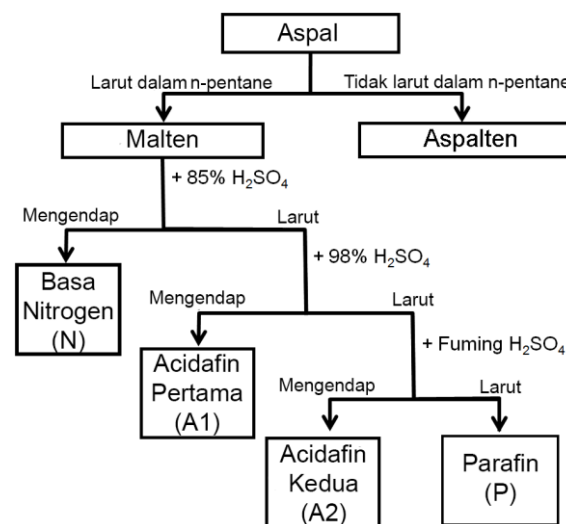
Aspal

Larut dalam n-pentane

Tidak larut dalam n-pentane

Malten

Aspalten

+ 85% $H_2SO_4$

Mengendap

Larut

Basa Nitrogen (N)

+ 98% $H_2SO_4$

Mengendap

Larut

Acidafin Pertama (A1)

+ Fuming $H_2SO_4$

Mengendap

Larut

Acidafin Kedua (A2)

Parafin (P)